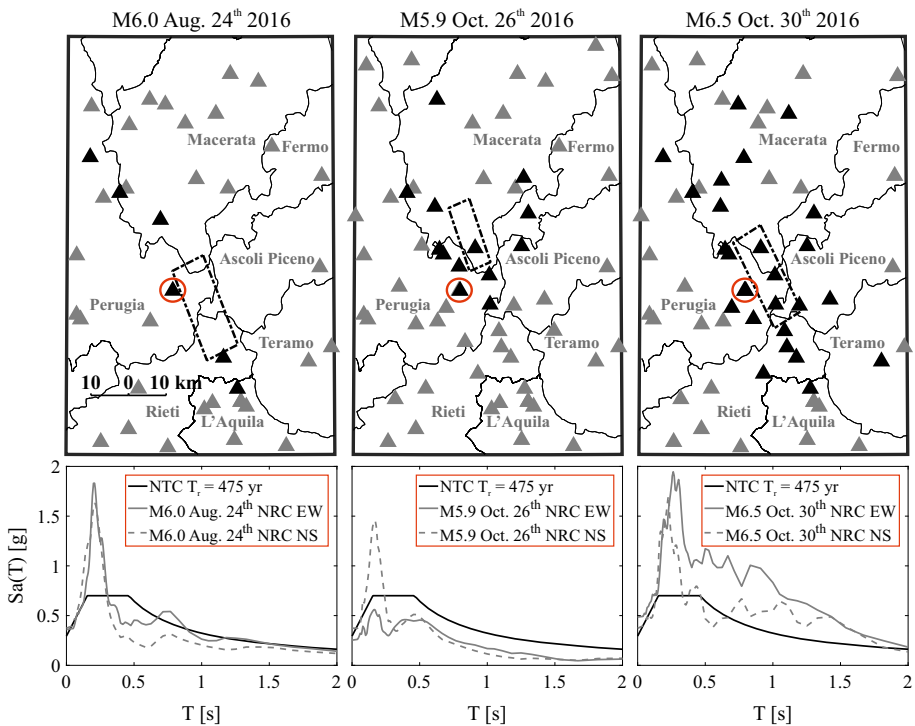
M6.0 Aug. 24$^{th}$ 2016

Macerata
Fermo
Ascoli Piceno
Perugia
Teramo
10 0 10 km
Rieti
L'Aquila

M5.9 Oct. 26$^{th}$ 2016

Macerata
Fermo
Ascoli Piceno
Perugia
Teramo
Rieti
L'Aquila

M6.5 Oct. 30$^{th}$ 2016

Macerata
Fermo
Ascoli Piceno
Perugia
Teramo
Rieti
L'Aquila

Sa(T) [g]
2
1.5
1
0.5
0

NTC $T_r$ = 475 yr
M6.0 Aug. 24$^{th}$ NRC EW
M6.0 Aug. 24$^{th}$ NRC NS

0 0.5 1 1.5 2
T [s]

NTC $T_r$ = 475 yr
M5.9 Oct. 26$^{th}$ NRC EW
M5.9 Oct. 26$^{th}$ NRC NS

0 0.5 1 1.5 2
T [s]

NTC $T_r$ = 475 yr
M6.5 Oct. 30$^{th}$ NRC EW
M6.5 Oct. 30$^{th}$ NRC NS

0 0.5 1 1.5 2
T [s]